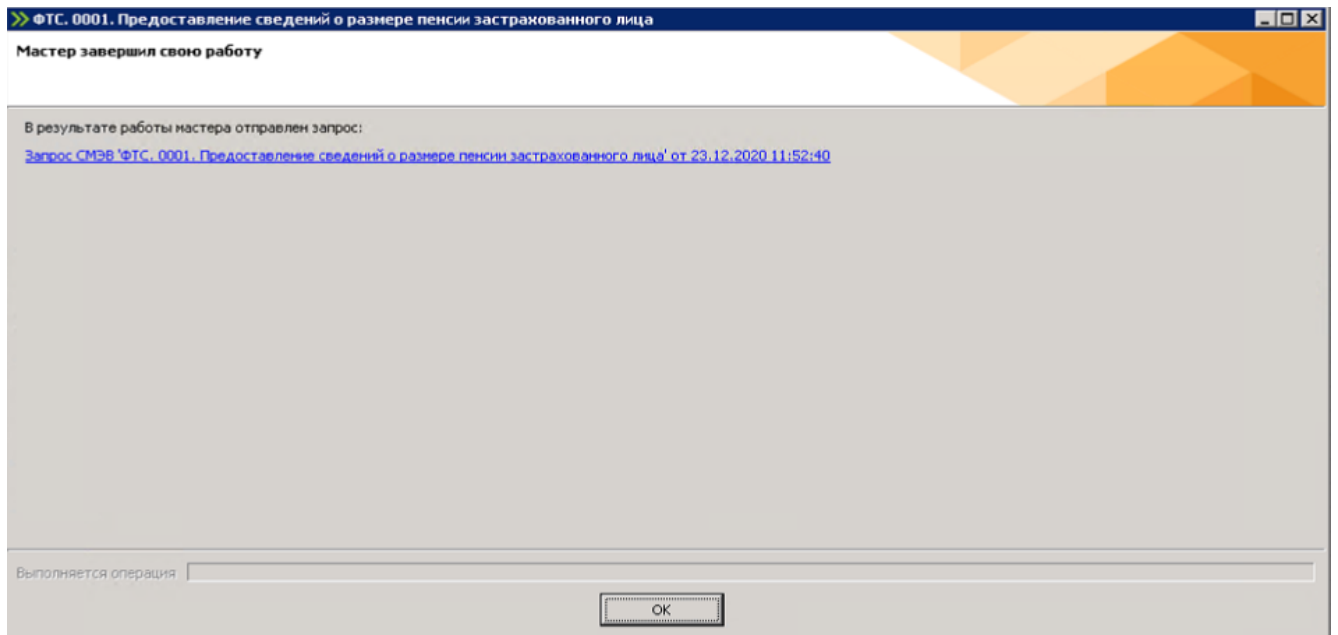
ФТС. 0001. Предоставление сведений о размере пенсии застрахованного лица

Мастер завершил свою работу

В результате работы мастера отправлен запрос:

Запрос СМЭВ 'ФТС. 0001. Предоставление сведений о размере пенсии застрахованного лица' от 23.12.2020 11:52:40

Выполняется операция

OK